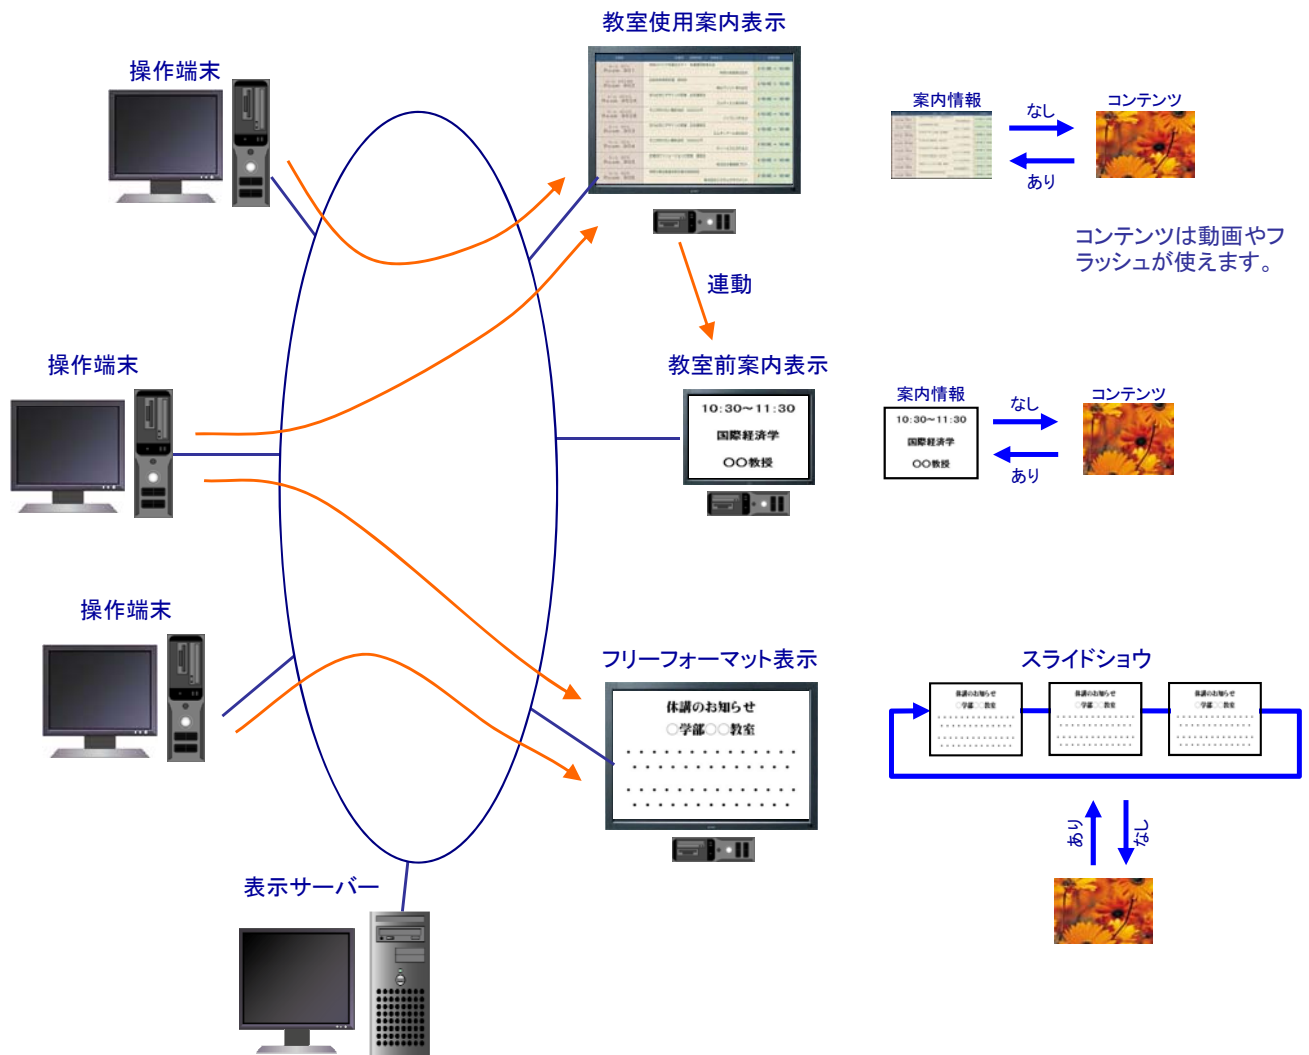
操作端末

教室使用案内表示

案内情報

なし

あり

コンテンツ

コンテンツは動画やフラッシュが使えます。

連動

操作端末

教室前案内表示

10:30～11:30
国際経済学
〇〇教授

案内情報

10:30～11:30
国際経済学
〇〇教授

なし

あり

コンテンツ

操作端末

フリーフォーマット表示

休講のお知らせ
〇学部〇〇教室

スライドショウ

休講のお知らせ

休講のお知らせ

休講のお知らせ

あり

なし

表示サーバー